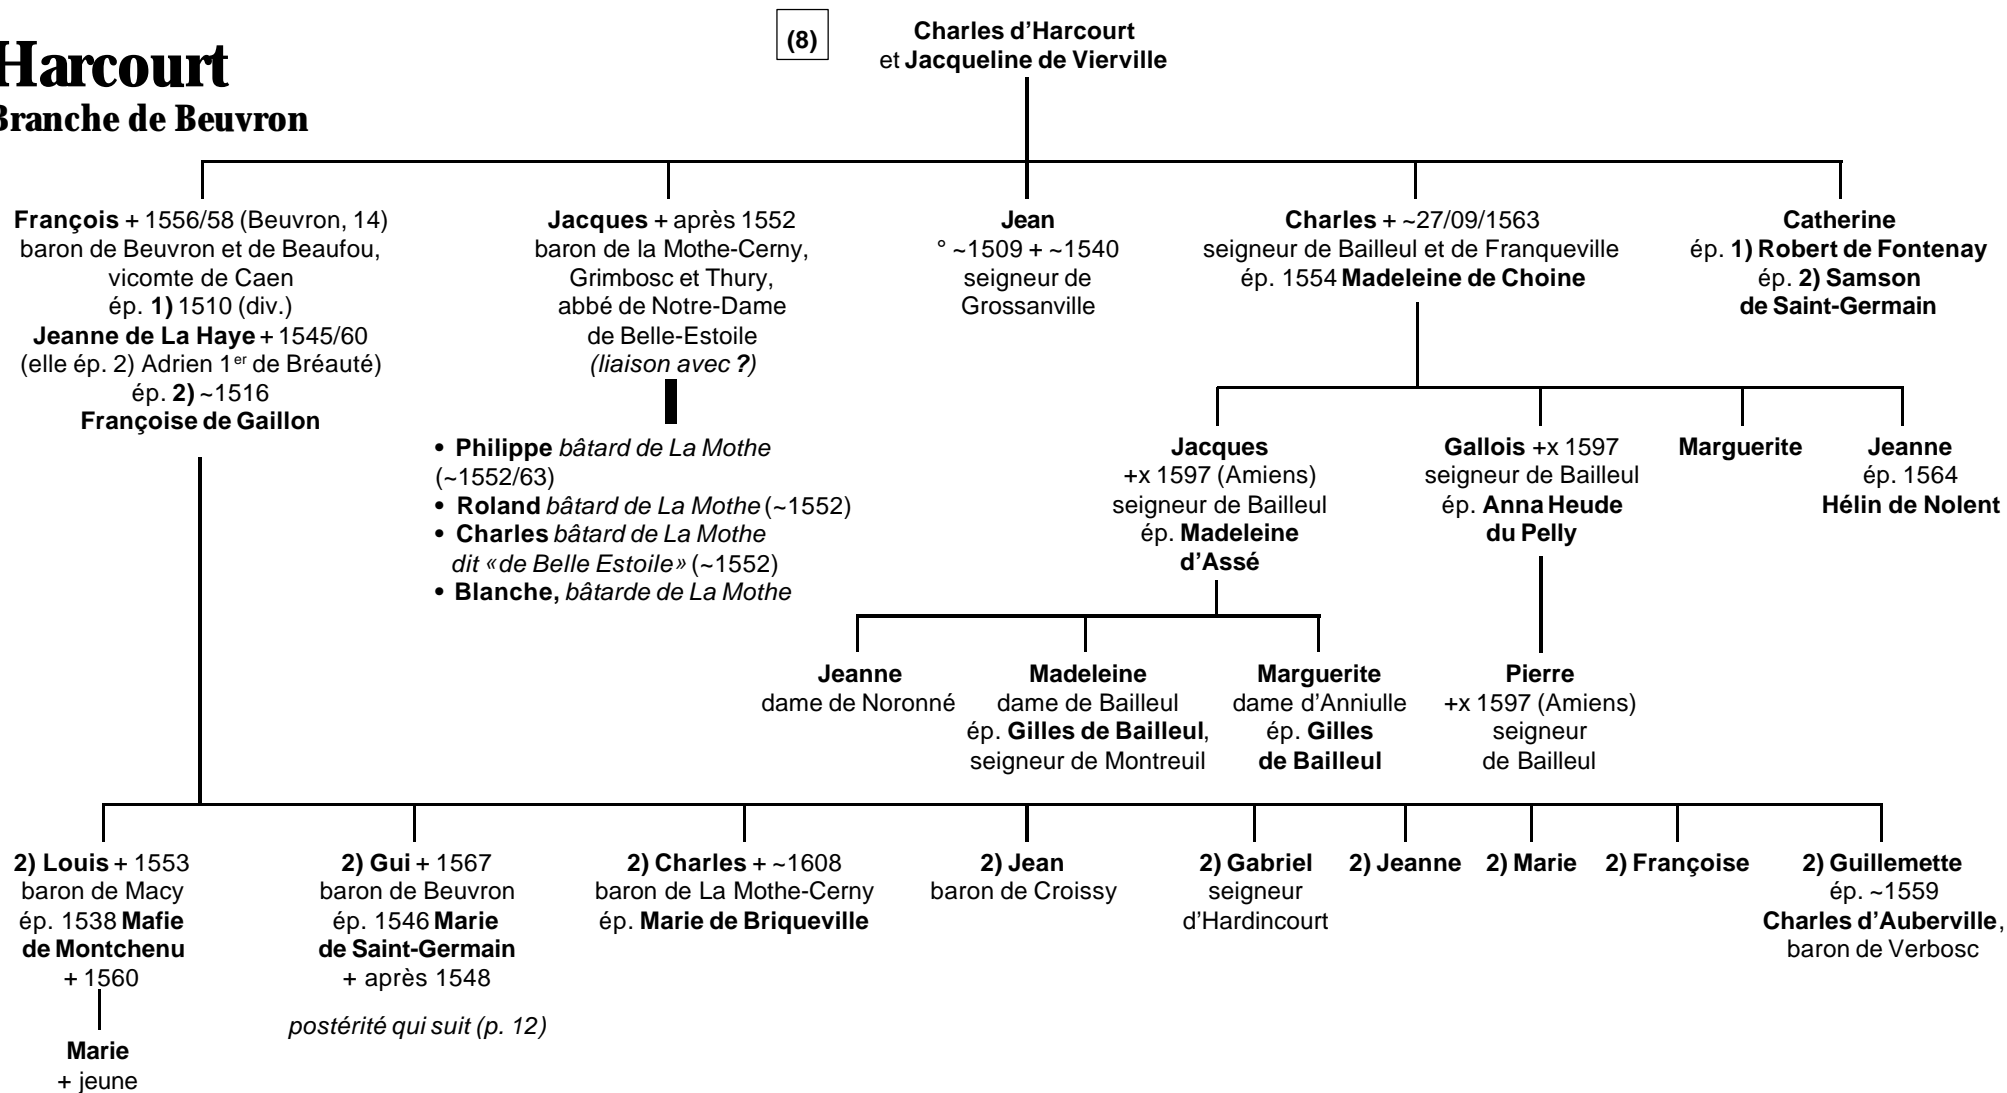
Harcourt
Branche de Beuvron

(8)

Charles d'Harcourt
et Jacqueline de Vierville

François + 1556/58 (Beuvron, 14)
baron de Beuvron et de Beaufou,
vicomte de Caen
ép. 1) 1510 (div.)
Jeanne de La Haye + 1545/60
(elle ép. 2) Adrien 1$^{er}$ de Bréauté)
ép. 2) ~1516
Françoise de Gaillon

Jacques + après 1552
baron de la Mothe-Cerny,
Grimbosc et Thury,
abbé de Notre-Dame
de Belle-Estoile
(liaison avec ?)

• Philippe bâtard de La Mothe (~1552/63)
• Roland bâtard de La Mothe (~1552)
• Charles bâtard de La Mothe dit «de Belle Estoile» (~1552)
• Blanche, bâtarde de La Mothe

Jean
° ~1509 + ~1540
seigneur de
Grossanville

Charles + ~27/09/1563
seigneur de Bailleul et de Franqueville
ép. 1554 Madeleine de Choine

Catherine
ép. 1) Robert de Fontenay
ép. 2) Samson
de Saint-Germain

Jacques
+x 1597 (Amiens)
seigneur de Bailleul
ép. Madeleine
d'Assé

Gallois +x 1597
seigneur de Bailleul
ép. Anna Heude
du Pelly

Marguerite

Jeanne
ép. 1564
Hélin de Nolent

Jeanne
dame de Noronné

Madeleine
dame de Bailleul
ép. Gilles de Bailleul,
seigneur de Montreuil

Marguerite
dame d'Anniulle
ép. Gilles
de Bailleul

Pierre
+x 1597 (Amiens)
seigneur
de Bailleul

2) Louis + 1553
baron de Macy
ép. 1538 Mafie
de Montchenu
+ 1560

Marie
+ jeune

2) Gui + 1567
baron de Beuvron
ép. 1546 Marie
de Saint-Germain
+ après 1548

postérité qui suit (p. 12)

2) Charles + ~1608
baron de La Mothe-Cerny
ép. Marie de Briqueville

2) Jean
baron de Croissy

2) Gabriel
seigneur
d'Hardincourt

2) Jeanne

2) Marie

2) Françoise

2) Guillemette
ép. ~1559
Charles d'Auberville,
baron de Verbosc